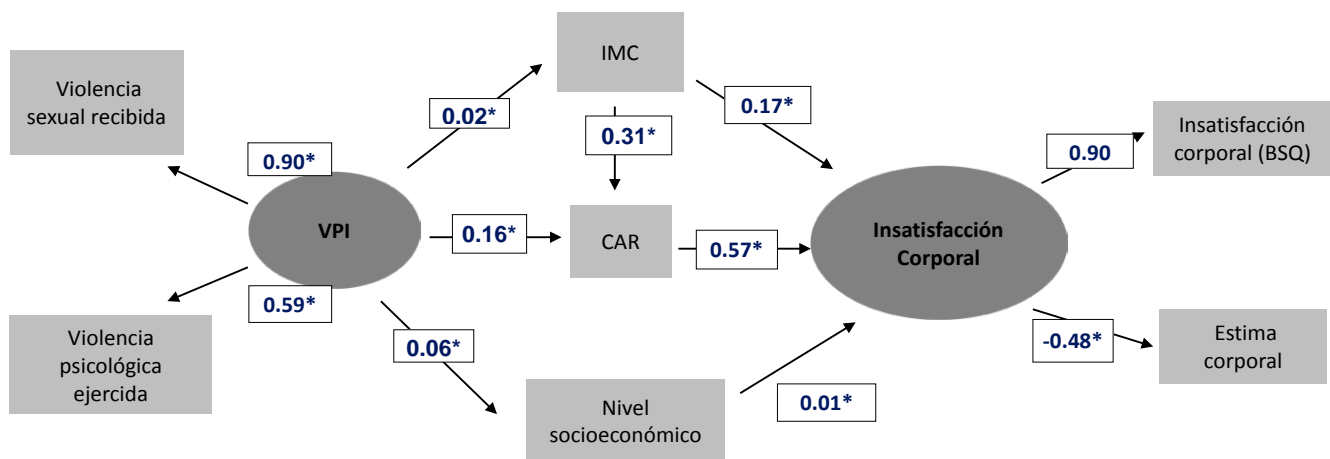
Violencia sexual recibida

0.90*

VPI

0.59*

Violencia psicológica ejercida

0.02*

IMC

0.31*

0.16*

CAR

0.06*

Nivel socioeconómico

0.17*

0.57*

0.01*

Insatisfacción Corporal

0.90

Insatisfacción corporal (BSQ)

-0.48*

Estima corporal